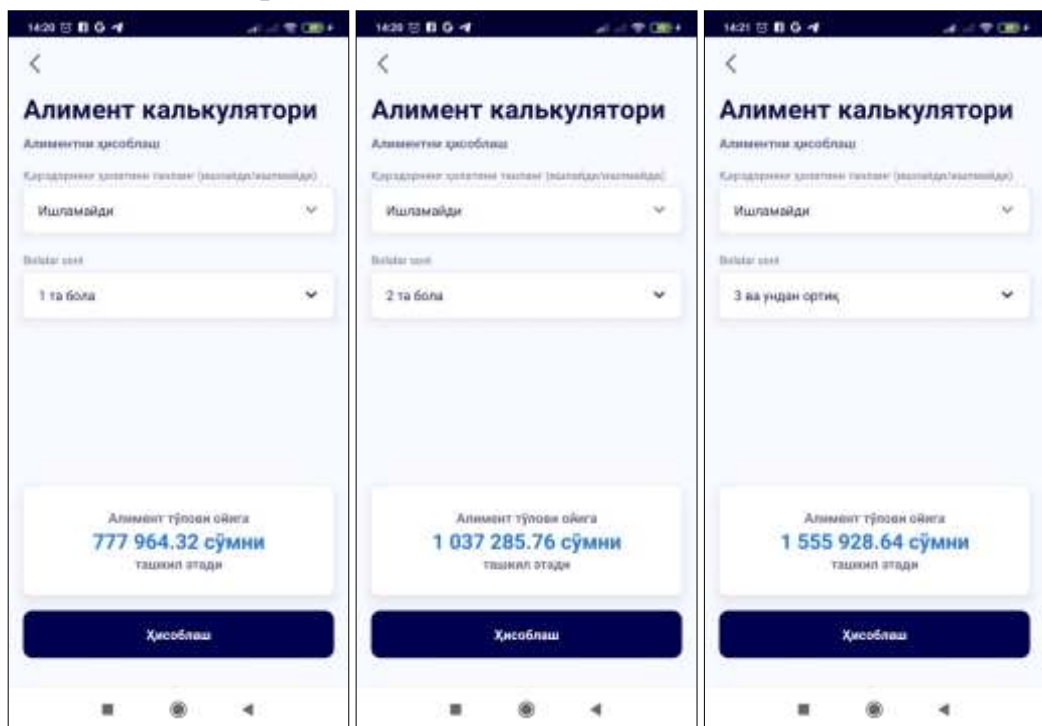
14:20

Алимент калькулятори

Алиментни ҳисоблаш

Қарздорнинг ҳолатини танланг (ишлайди/ишламайди)

Ишламайди

Bolalar soni

1 та бола

Алимент тўлови ойига
777 964.32 сўмни
ташкил этади

Ҳисоблаш

14:20

Алимент калькулятори

Алиментни ҳисоблаш

Қарздорнинг ҳолатини танланг (ишлайди/ишламайди)

Ишламайди

Bolalar soni

2 та бола

Алимент тўлови ойига
1 037 285.76 сўмни
ташкил этади

Ҳисоблаш

14:21

Алимент калькулятори

Алиментни ҳисоблаш

Қарздорнинг ҳолатини танланг (ишлайди/ишламайди)

Ишламайди

Bolalar soni

3 ва ундан ортиқ

Алимент тўлови ойига
1 555 928.64 сўмни
ташкил этади

Ҳисоблаш